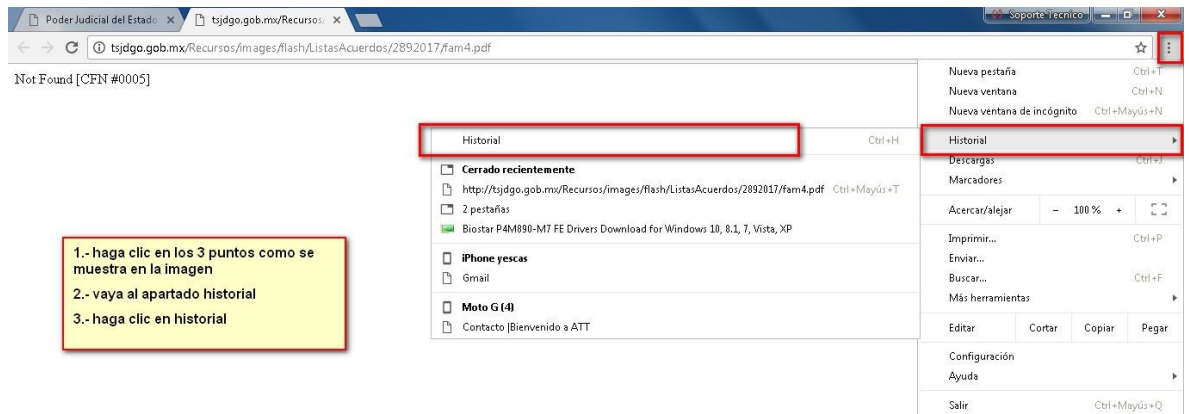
Poder Judicial del Estado ×
tsjdgo.gob.mx/Recurso ×
Soporte Técnico

tsjdgo.gob.mx/Recursos/images/flash/ListasAcuerdos/2892017/fam4.pdf

Not Found [CFN #0005]

Historial Ctrl+H

Cerrado recientemente
http://tsjdgo.gob.mx/Recursos/images/flash/ListasAcuerdos/2892017/fam4.pdf Ctrl+Mayús+T
2 pestañas
Biostar P4M890-M7 FE Drivers Download for Windows 10, 8.1, 7, Vista, XP

iPhone yescas
Gmail

Moto G (4)
Contacto |Bienvenido a ATT

Nueva pestaña Ctrl+T
Nueva ventana Ctrl+N
Nueva ventana de incógnito Ctrl+Mayús+N
Historial
Descargas Ctrl+J
Marcadores
Acercar/alejar − 100 % +
Imprimir... Ctrl+P
Enviar...
Buscar... Ctrl+F
Más herramientas
Editar Cortar Copiar Pegar
Configuración
Ayuda
Salir Ctrl+Mayús+Q

1.- haga clic en los 3 puntos como se muestra en la imagen
2.- vaya al apartado historial
3.- haga clic en historial